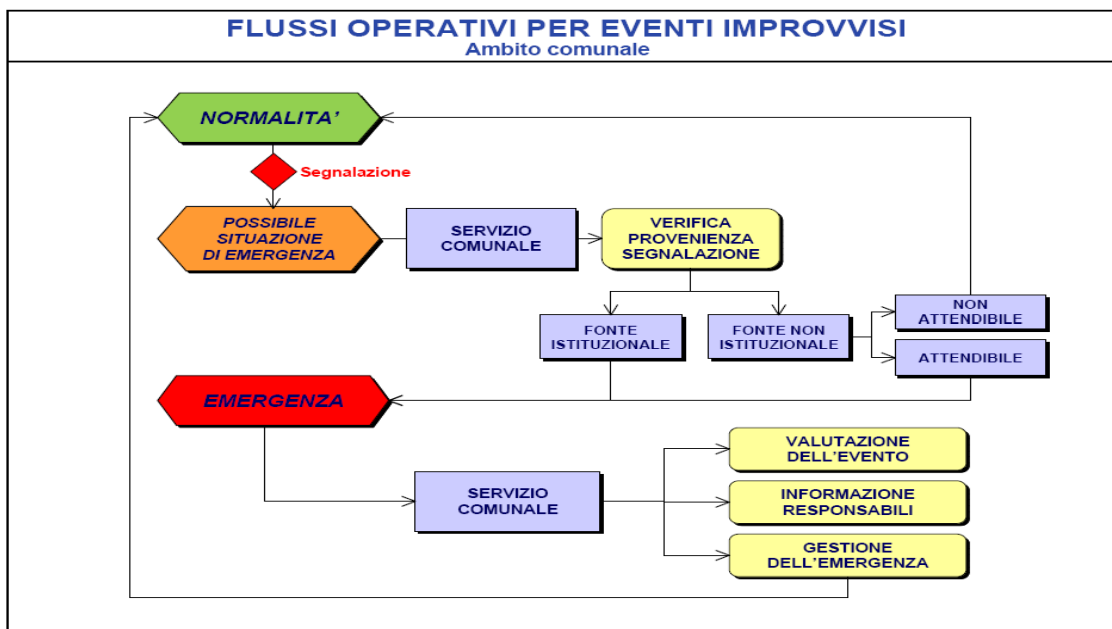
FLUSSI OPERATIVI PER EVENTI IMPROVVISI
Ambito comunale

NORMALITA'

Segnalazione

POSSIBILE SITUAZIONE DI EMERGENZA

SERVIZIO COMUNALE

VERIFICA PROVENIENZA SEGNALAZIONE

FONTE ISTITUZIONALE

FONTE NON ISTITUZIONALE

NON ATTENDIBILE

ATTENDIBILE

EMERGENZA

SERVIZIO COMUNALE

VALUTAZIONE DELL'EVENTO

INFORMAZIONE RESPONSABILI

GESTIONE DELL'EMERGENZA